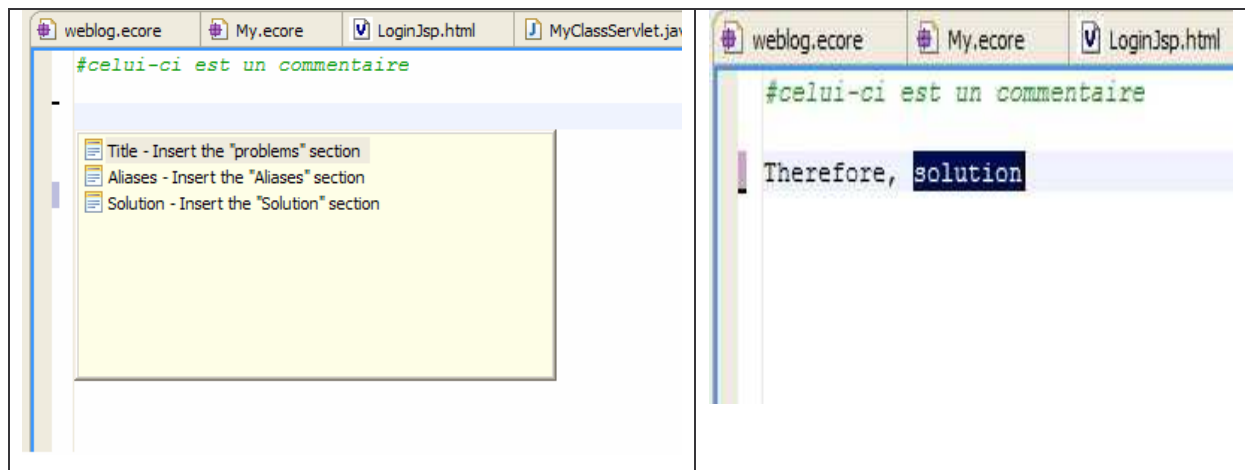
weblog.ecore | My.ecore | LoginJsp.html | MyClassServlet.jav

#celui-ci est un commentaire

Title - Insert the "problems" section
Aliases - Insert the "Aliases" section
Solution - Insert the "Solution" section

weblog.ecore | My.ecore | LoginJsp.html

#celui-ci est un commentaire

Therefore, solution